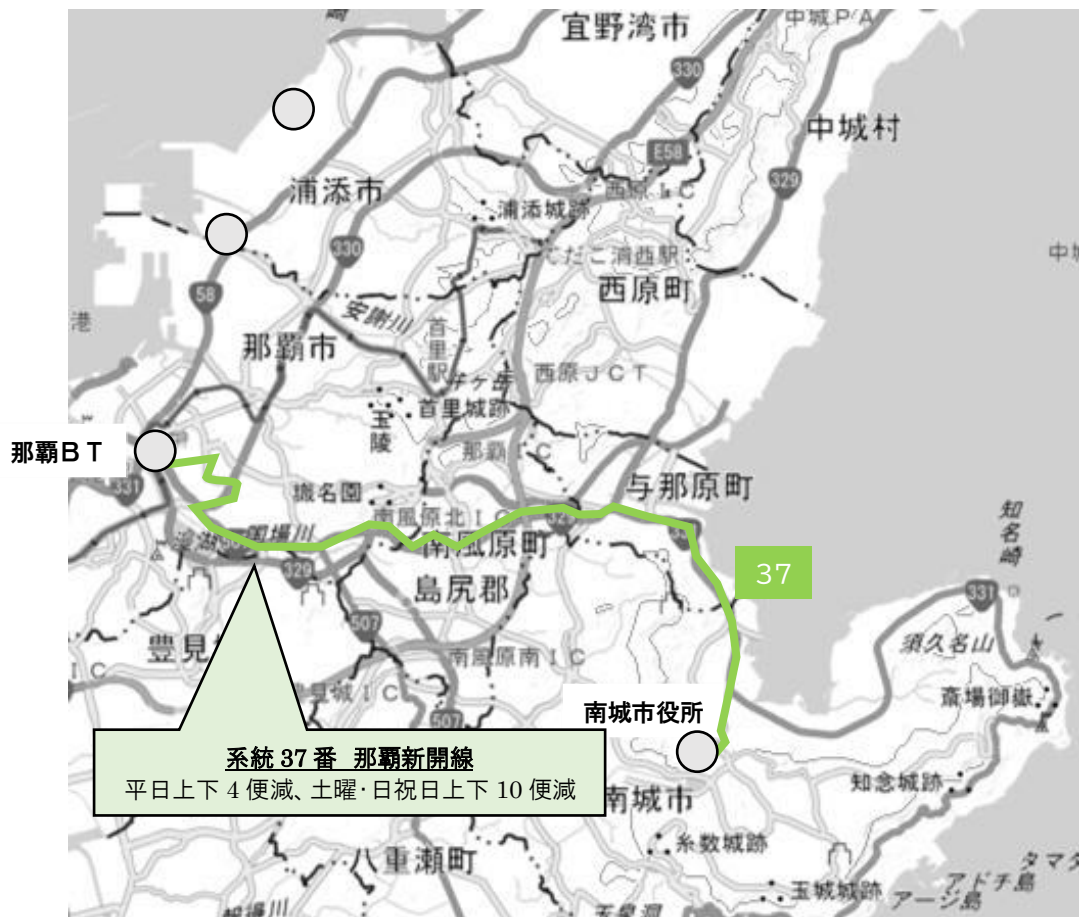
宜野湾市
中城P/A
330
中城村
E58
浦添市
西原IC
浦添城跡
329
330
てだこ浦西駅
西原町
58
安謝川
港
首里駅
那覇市
儀保駅
西原JCT
首里城跡
玉陵
那覇IC
那覇BT
331
与那原町
識名園
南風原北IC
南風原町
37
国場川
島尻郡
329
331
507
豊見城
須久名山
南風原南IC
豊見城IC
南城市役所
斎場御嶽
507
系統37番 那覇新開線
平日上下4便減、土曜･日祝日上下10便減
知念城跡
南城市
糸数城跡
八重瀬町
玉城城跡
アージ島
アドチ島
タマタ
知名崎
中城